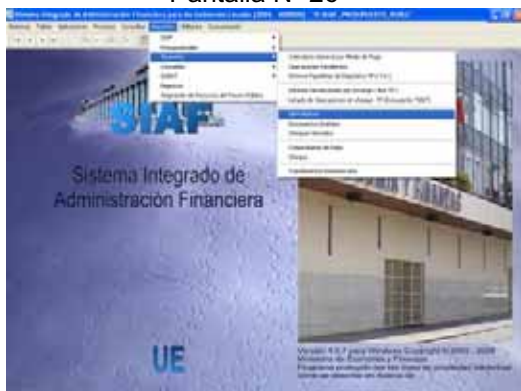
Pantalla N° 28

Sistema Integrado de Administración Financiera para los Gobiernos Locales [2008] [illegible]

SIAF

Sistema Integrado de Administración Financiera

UE

Versión 9.0.7 para Windows Copyright © 2003 - 2008
Ministerio de Economía y Finanzas
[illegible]
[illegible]